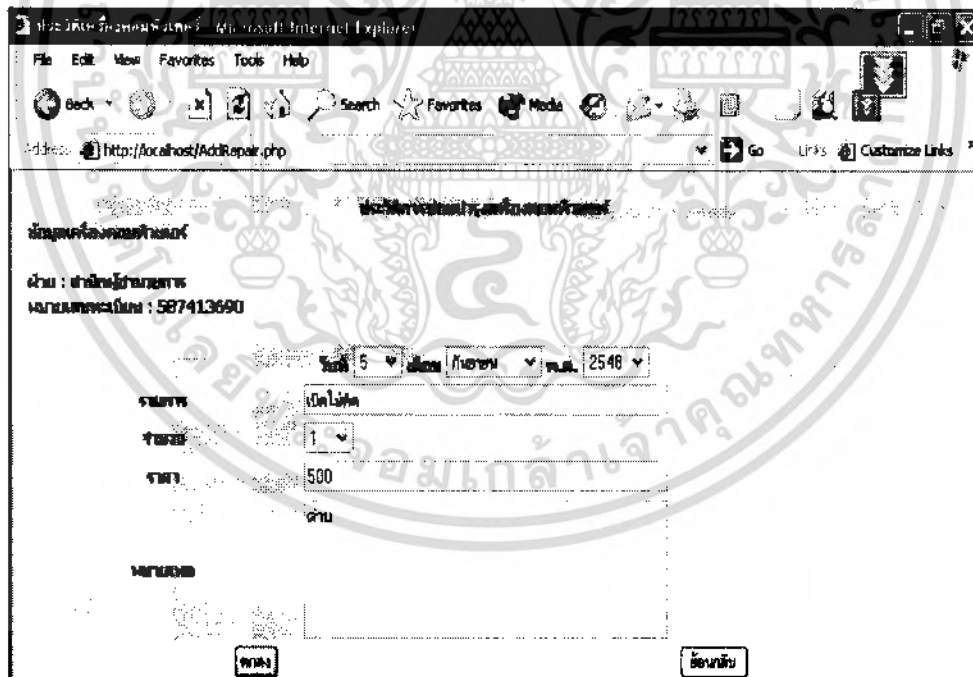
ประวัติเครื่องคอมพิวเตอร์ - Microsoft Internet Explorer
File Edit View Favorites Tools Help
Back Search Favorites Media
Address http://localhost/AddRepair.php Go Links Customize Links

ประวัติการซ่อมบำรุงเครื่องคอมพิวเตอร์
ข้อมูลเครื่องคอมพิวเตอร์

ฝ่าย : สำนักผู้อำนวยการ
หมายเลขทะเบียน : 587413690

วันที่ 5 เดือน กันยายน พ.ศ. 2548
รายการ เปิดไม่ติด
จำนวน 1
ราคา 500
ด้าน
หมายเหตุ
ตกลง ย้อนกลับ